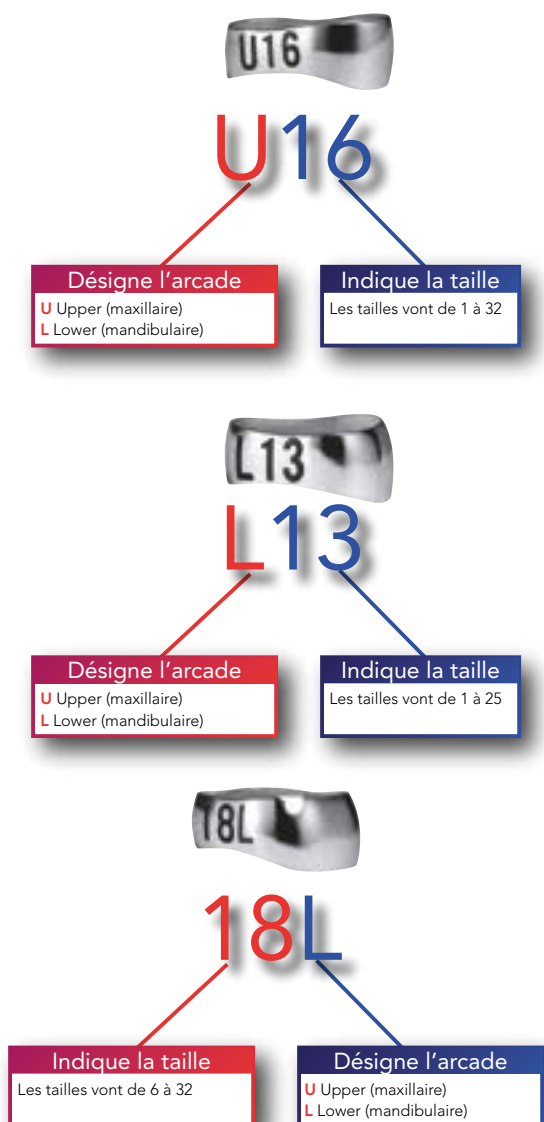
U16

U16

Désigne l’arcade
U Upper (maxillaire)
L Lower (mandibulaire)

Indique la taille
Les tailles vont de 1 à 32

L13

L13

Désigne l’arcade
U Upper (maxillaire)
L Lower (mandibulaire)

Indique la taille
Les tailles vont de 1 à 25

18L

18L

Indique la taille
Les tailles vont de 6 à 32

Désigne l’arcade
U Upper (maxillaire)
L Lower (mandibulaire)